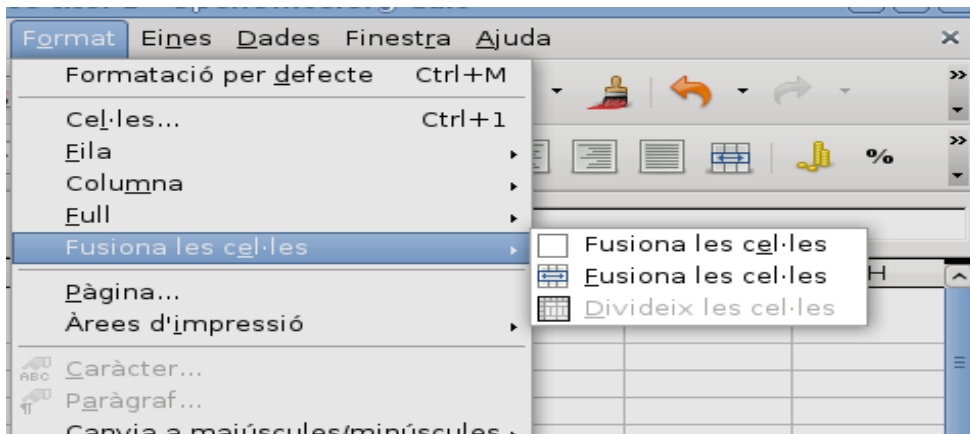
Format Eines Dades Finestra Ajuda

Formatació per defecte Ctrl+M
Cel·les... Ctrl+1
Fila
Columna
Full
Fusiona les cel·les
Pàgina...
Àrees d'impressió
Caràcter...
Paràgraf...
Canvia a majúscules/minúscules

Fusiona les cel·les
Fusiona les cel·les
Divideix les cel·les

%
H